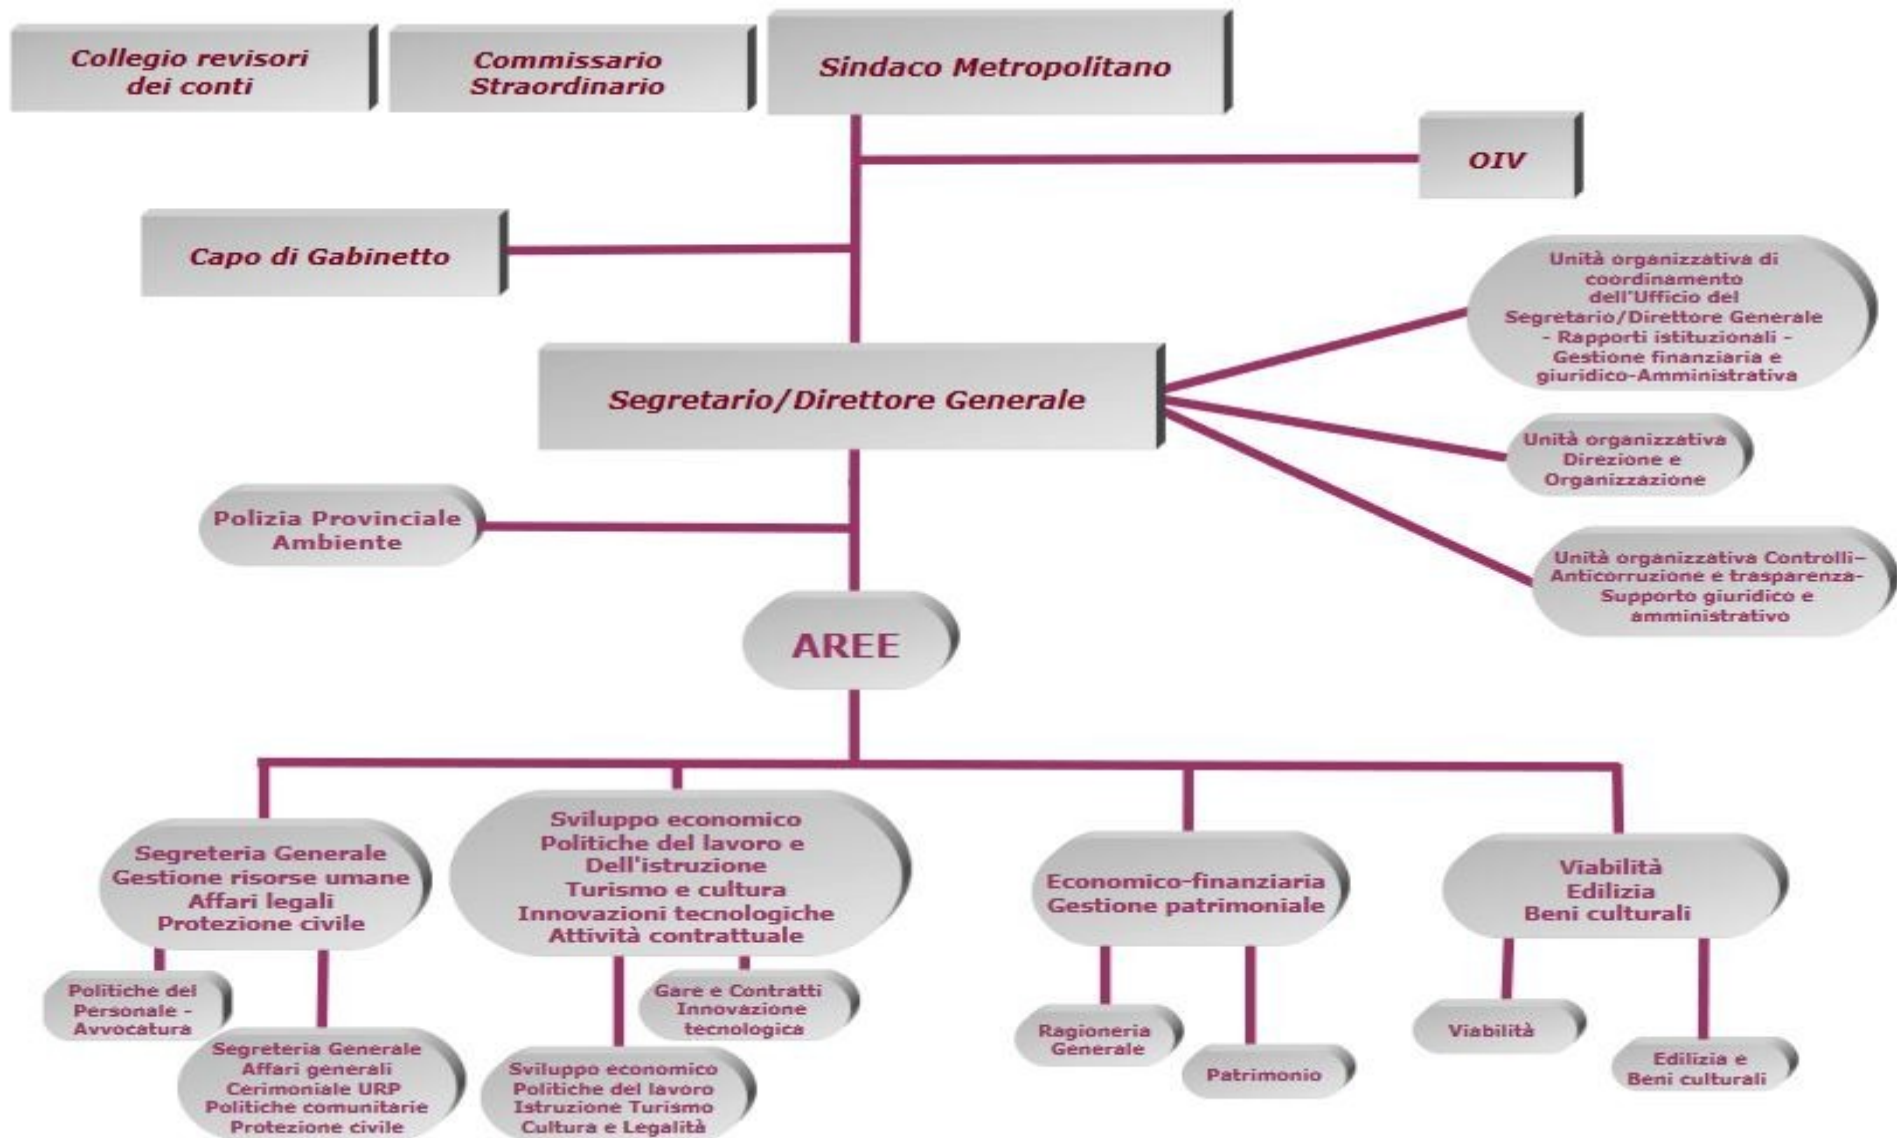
Collegio revisori dei conti

Commissario Straordinario

Sindaco Metropolitano

OIV

Capo di Gabinetto

Unità organizzativa di coordinamento dell'Ufficio del Segretario/Direttore Generale - Rapporti istituzionali - Gestione finanziaria e giuridico-Amministrativa

Segretario/Direttore Generale

Unità organizzativa Direzione e Organizzazione

Polizia Provinciale Ambiente

Unità organizzativa Controlli– Anticorruzione e trasparenza- Supporto giuridico e amministrativo

AREE

Segreteria Generale
Gestione risorse umane
Affari legali
Protezione civile

Sviluppo economico
Politiche del lavoro e
Dell'istruzione
Turismo e cultura
Innovazioni tecnologiche
Attività contrattuale

Economico-finanziaria
Gestione patrimoniale

Viabilità
Edilizia
Beni culturali

Politiche del Personale - Avvocatura

Segreteria Generale
Affari generali
Cerimoniale URP
Politiche comunitarie
Protezione civile

Gare e Contratti
Innovazione
tecnologica

Sviluppo economico
Politiche del lavoro
Istruzione Turismo
Cultura e Legalità

Ragioneria Generale

Patrimonio

Viabilità

Edilizia e Beni culturali